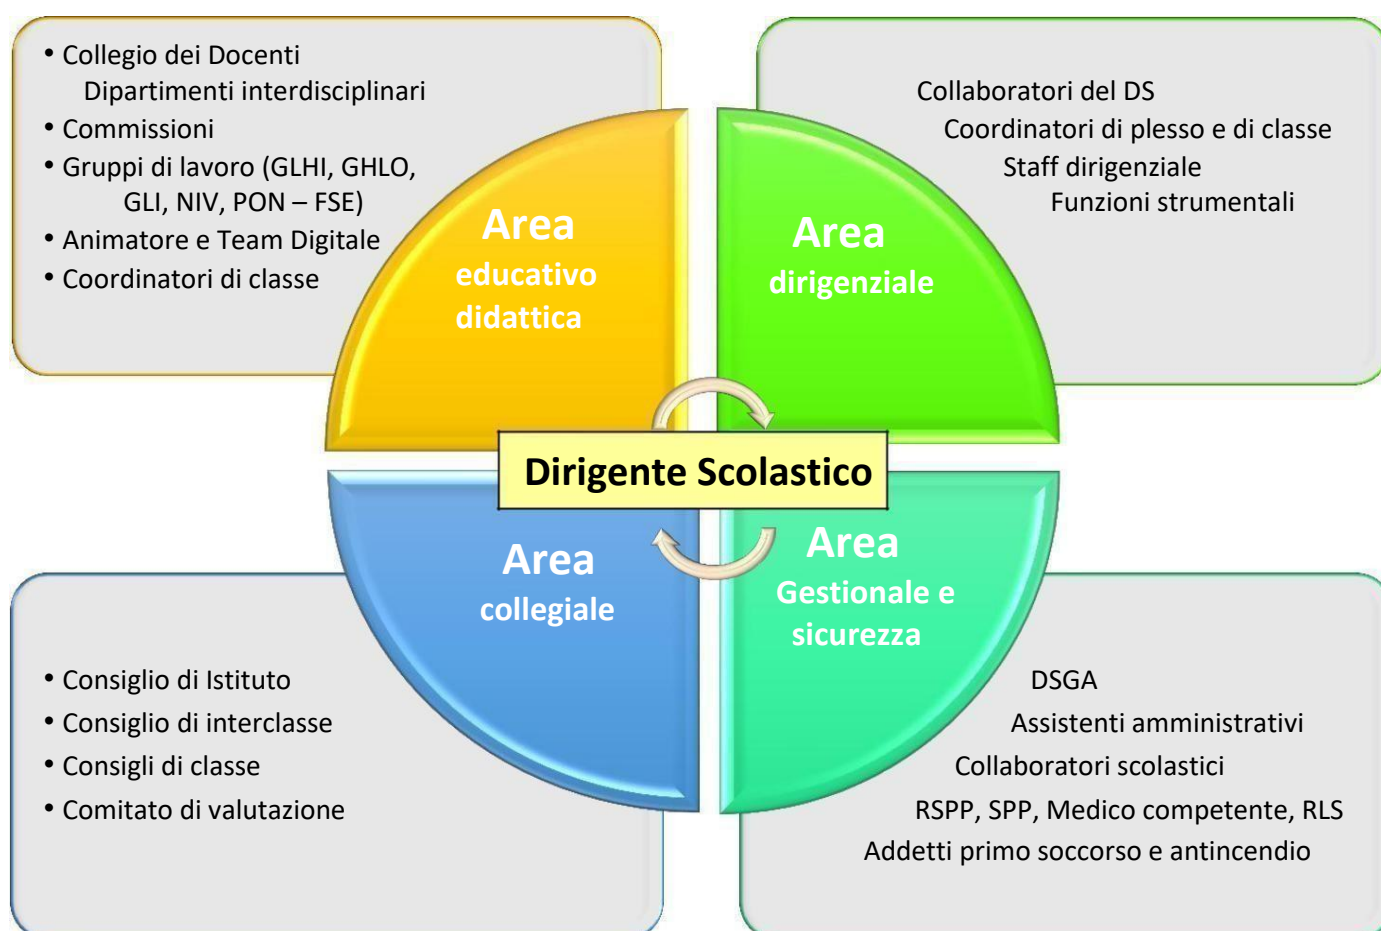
• Collegio dei Docenti
Dipartimenti interdisciplinari
• Commissioni
• Gruppi di lavoro (GLHI, GHLO, GLI, NIV, PON – FSE)
• Animatore e Team Digitale
• Coordinatori di classe

Collaboratori del DS
Coordinatori di plesso e di classe
Staff dirigenziale
Funzioni strumentali

Area
educativo
didattica

Area
dirigenziale

Dirigente Scolastico

Area
collegiale

Area
Gestionale e
sicurezza

• Consiglio di Istituto
• Consiglio di interclasse
• Consigli di classe
• Comitato di valutazione

DSGA
Assistenti amministrativi
Collaboratori scolastici
RSPP, SPP, Medico competente, RLS
Addetti primo soccorso e antincendio